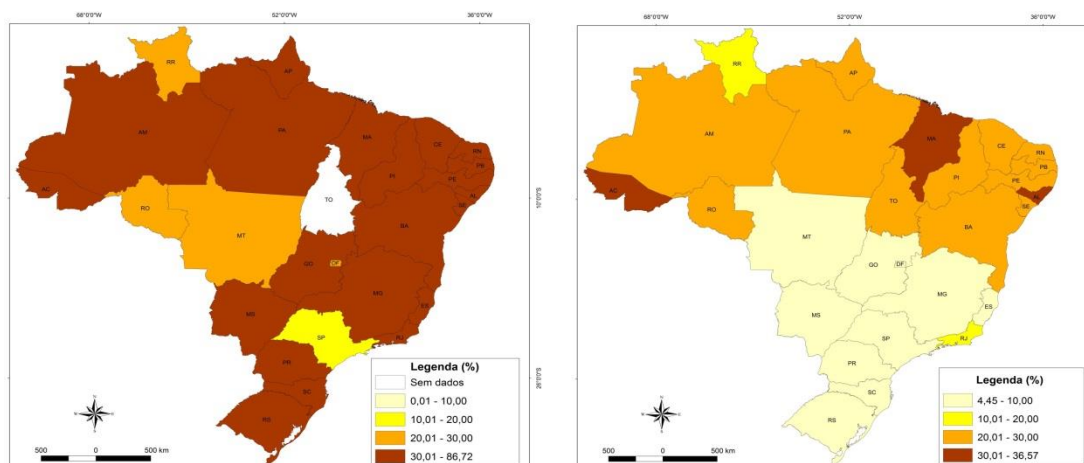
68°0'0"W
52°0'0"W
36°0'0"W

RR
AP
AM
PA
MA
CE
RN
PB
PE
AL
SE
PI
AC
RO
TO
MT
BA
GO
DF
MG
ES
MS
SP
RJ
PR
SC
RS

10°0'0"S
26°0'0"S

N
500 0 500 km

Legenda (%)
Sem dados
0,01 - 10,00
10,01 - 20,00
20,01 - 30,00
30,01 - 86,72

68°0'0"W
52°0'0"W
36°0'0"W

RR
AP
AM
PA
MA
CE
RN
PB
PE
SE
PI
AC
RO
TO
MT
BA
GO
DF
MG
ES
MS
SP
RJ
PR
SC
RS

N
500 0 500 km

Legenda (%)
4,45 - 10,00
10,01 - 20,00
20,01 - 30,00
30,01 - 36,57